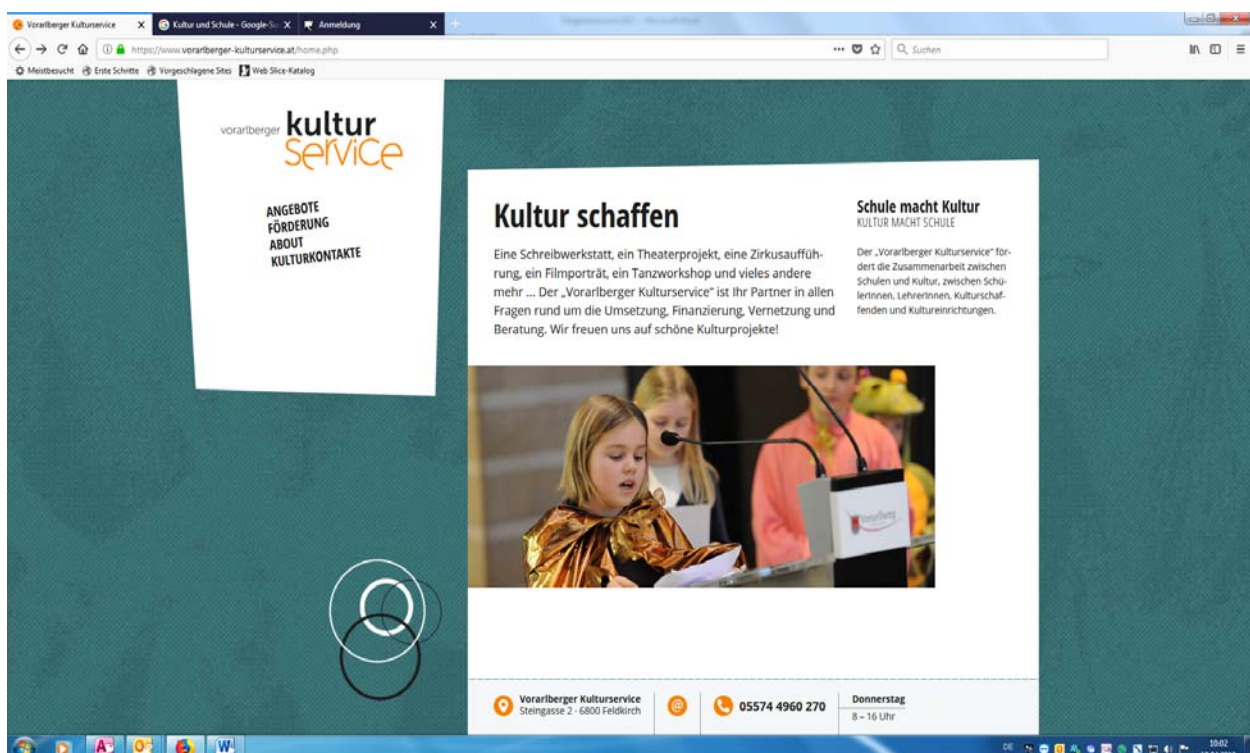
Vorarlberger Kulturservice
Kultur und Schule - Google-Su
Anmeldung
https://www.vorarlberger-kulturservice.at/home.php
Suchen
Meistbesucht
Erste Schritte
Vorgeschlagene Sites
Web Slice-Katalog

vorarlberger kultur service

ANGEBOTE
FÖRDERUNG
ABOUT
KULTURKONTAKTE

Kultur schaffen

Eine Schreibwerkstatt, ein Theaterprojekt, eine Zirkusaufführung, ein Filmporträt, ein Tanzworkshop und vieles andere mehr ... Der „Vorarlberger Kulturservice" ist Ihr Partner in allen Fragen rund um die Umsetzung, Finanzierung, Vernetzung und Beratung. Wir freuen uns auf schöne Kulturprojekte!

Schule macht Kultur
KULTUR MACHT SCHULE

Der „Vorarlberger Kulturservice" fördert die Zusammenarbeit zwischen Schulen und Kultur, zwischen SchülerInnen, LehrerInnen, Kulturschaffenden und Kultureinrichtungen.

Vorarlberg

Vorarlberger Kulturservice
Steingasse 2 - 6800 Feldkirch
05574 4960 270
Donnerstag
8 – 16 Uhr

DE
10:02